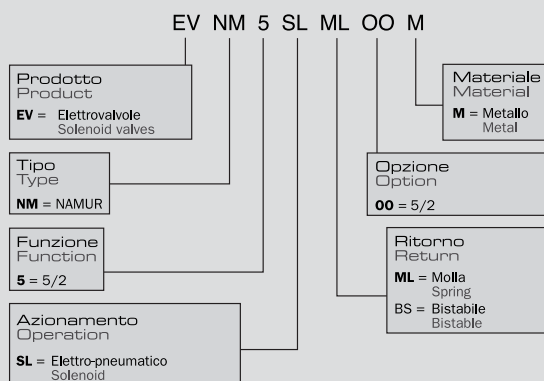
EV NM 5 SL ML OO M

Prodotto
Product
**EV** = Elettrovalvole
Solenoid valves

Tipo
Type
**NM** = NAMUR

Funzione
Function
**5** = 5/2

Azionamento
Operation
**SL** = Elettro-pneumatico
Solenoid

Materiale
Material
**M** = Metallo
Metal

Opzione
Option
**00** = 5/2

Ritorno
Return
**ML** = Molla
Spring
BS = Bistabile
Bistable